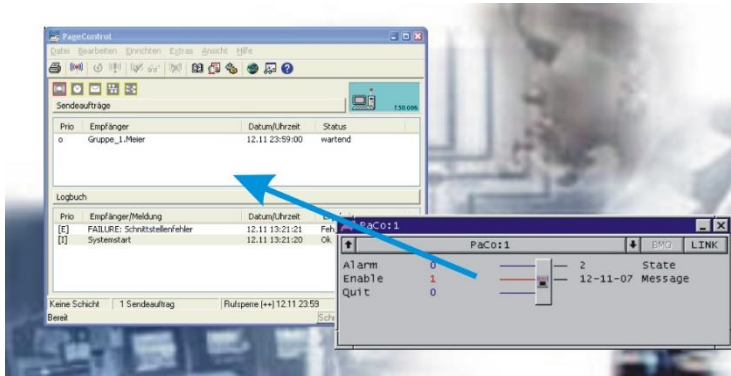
PageControl
Datei Bearbeiten Einrichten Extras Ansicht Hilfe
Sendeaufträge
7.50.006

| Prio | Empfänger | Datum/Uhrzeit | Status |
|---|---|---|---|
| o | Gruppe_1.Meier | 12.11 23:59:00 | wartend |

Logbuch

| Prio | Empfänger/Meldung | Datum/Uhrzeit | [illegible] |
|---|---|---|---|
| [E] | FAILURE: Schnittstellenfehler | 12.11 13:21:21 | Feh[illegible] |
| [I] | Systemstart | 12.11 13:21:20 | Ok |

Keine Schicht | 1 Sendeauftrag | Rufsperre [++] 12.11 23:59
Bereit | Sch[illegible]

PaCo:1
PaCo:1
BMO LINK
Alarm 0
Enable 1
Quit 0
2 State
12-11-07 Message